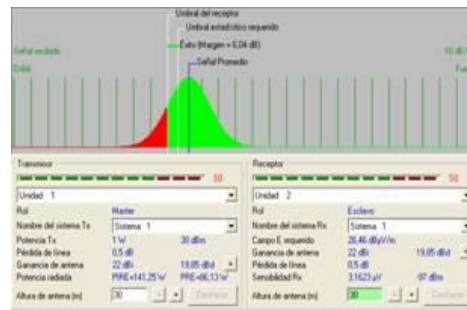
Umbral del receptor
Umbral estadístico requerido
Éxito (Margen = 6,04 dB)
Señal Promedio
Señal recibida
Débil
10 dB
Fuerte

Transmisor
50
Unidad 1
Rol Master
Nombre del sistema Tx Sistema 1
Potencia Tx 1 W 30 dBm
Pérdida de línea 0,5 dB
Ganancia de antena 22 dBi 19,85 dBd
Potencia radiada PIRE=141,25 W PRE=86,13 W
Altura de antena (m) 30
Deshacer

Receptor
50
Unidad 2
Rol Esclavo
Nombre del sistema Rx Sistema 1
Campo E requerido 26,46 dBµV/m
Ganancia de antena 22 dBi 19,85 dBd
Pérdida de línea 0,5 dB
Sensibilidad Rx 3,1623 µV -97 dBm
Altura de antena (m) 30
Deshacer